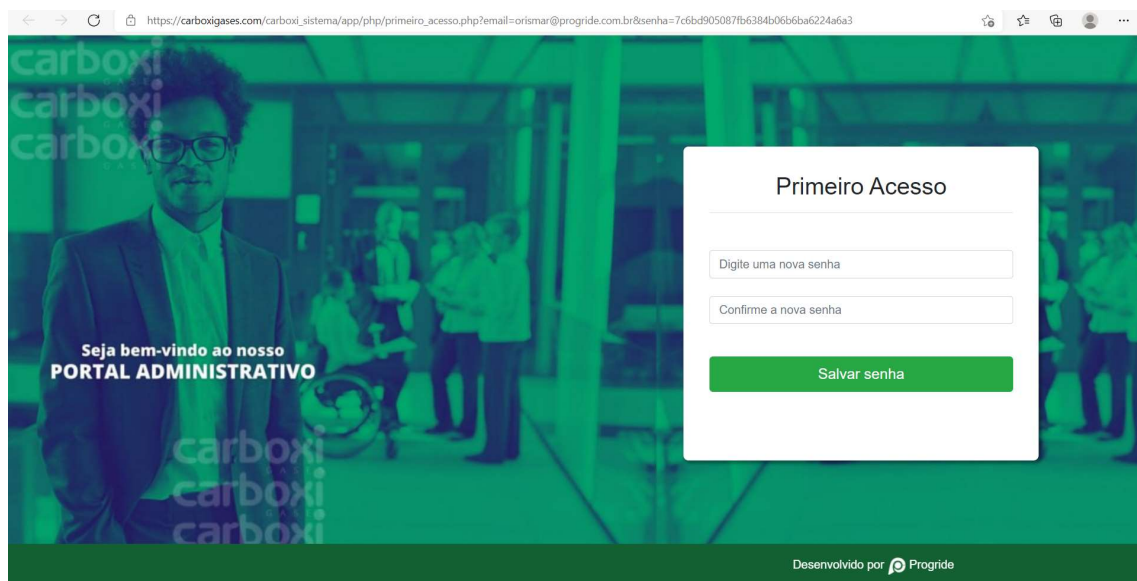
https://carboxigases.com/carboxi_sistema/app/php/primeiro_acesso.php?email=orismar@progride.com.br&senha=7c6bd905087fb6384b06b6ba6224a6a3

carboxi
carboxi
carboxi

Seja bem-vindo ao nosso
PORTAL ADMINISTRATIVO

carboxi
carboxi
carboxi

Primeiro Acesso

Digite uma nova senha

Confirme a nova senha

Salvar senha

Desenvolvido por Progride